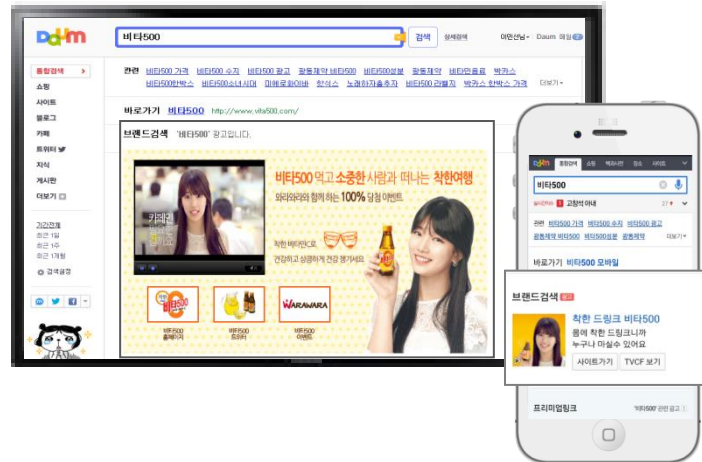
Daum

비타500

검색

상세검색

이민선님 · Daum 메일

통합검색

쇼핑

사이트

블로그

카페

트위터

지식

게시판

더보기

기간전체

최근 1일

최근 1주

최근 1개월

검색설정

관련 비타500 가격 비타500 수지 비타500 광고 광동제약 비타500 비타500성분 광동제약 비타민음료 박카스 비타500박스 비타500소녀시대 미에로화이바 핫식스 노래하자솔주자 비타500 라벨지 박카스 핫식스 가격 더보기

바로가기 비타500 http://www.vita500.com/

브랜드검색 '비타500' 광고입니다.

비타500 먹고 소중한 사람과 떠나는 착한여행

와리와라와 함께 하는 100% 당첨 이벤트

착한 비타민으로 건강하고 상큼하게 건강 챙기세요.

비타500

WARAWARA

비타500 홈페이지

비타500 히스토리

비타500 이벤트

Daum

통합검색

비타500

고창석 아내

관련 비타500 가격 비타500 수지 비타500 광고 광동제약 비타500 비타500성분 광동제약

더보기

바로가기 비타500 모바일

브랜드검색

착한 드링크 비타500

몸에 착한 드링크니까

누구나 마실수 있어요

사이트가기

TVCF 보기

프리미엄링크

'비타500' 관련 광고